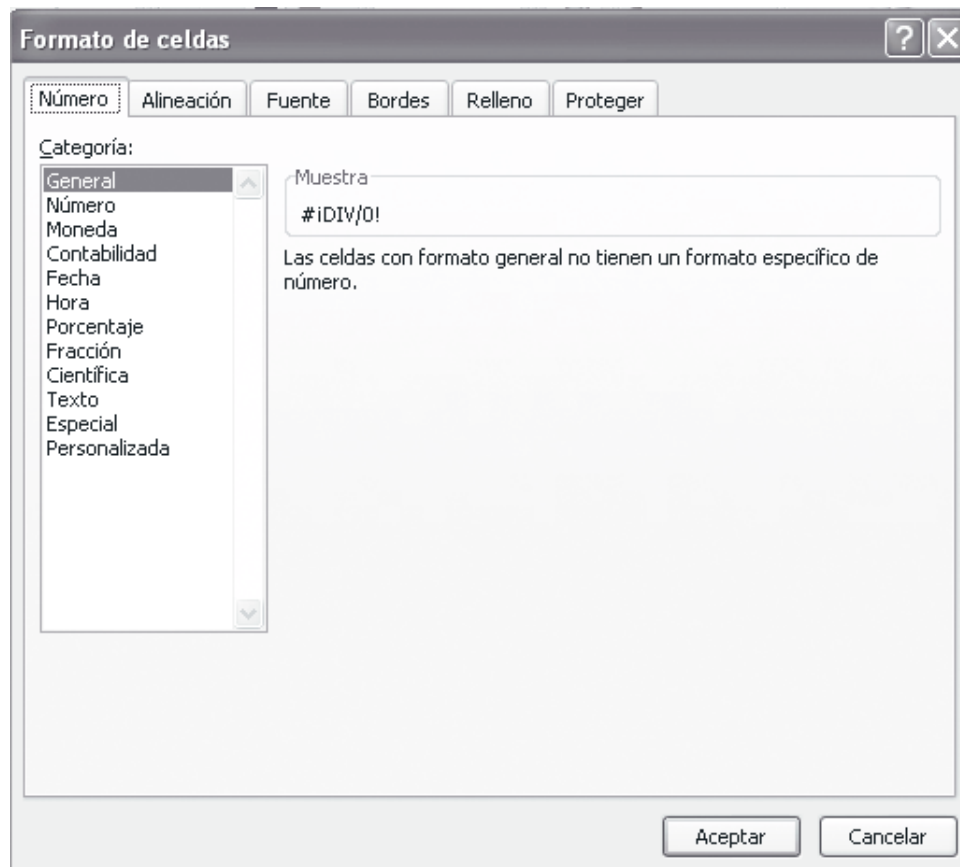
Formato de celdas

?

Número | Alineación | Fuente | Bordes | Relleno | Proteger

Categoría:

General
Número
Moneda
Contabilidad
Fecha
Hora
Porcentaje
Fracción
Científica
Texto
Especial
Personalizada

Muestra

#¡DIV/0!

Las celdas con formato general no tienen un formato específico de número.

Aceptar

Cancelar